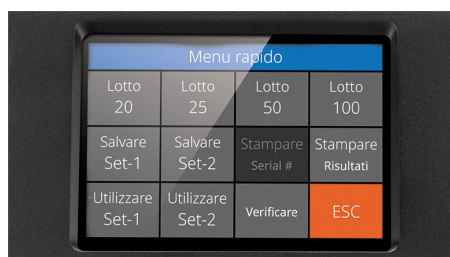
Menu rapido

| Lotto 20 | Lotto 25 | Lotto 50 | Lotto 100 |
|---|---|---|---|
| Salvare Set-1 | Salvare Set-2 | Stampare Serial # | Stampare Risultati |
| Utilizzare Set-1 | Utilizzare Set-2 | Verificare | ESC |